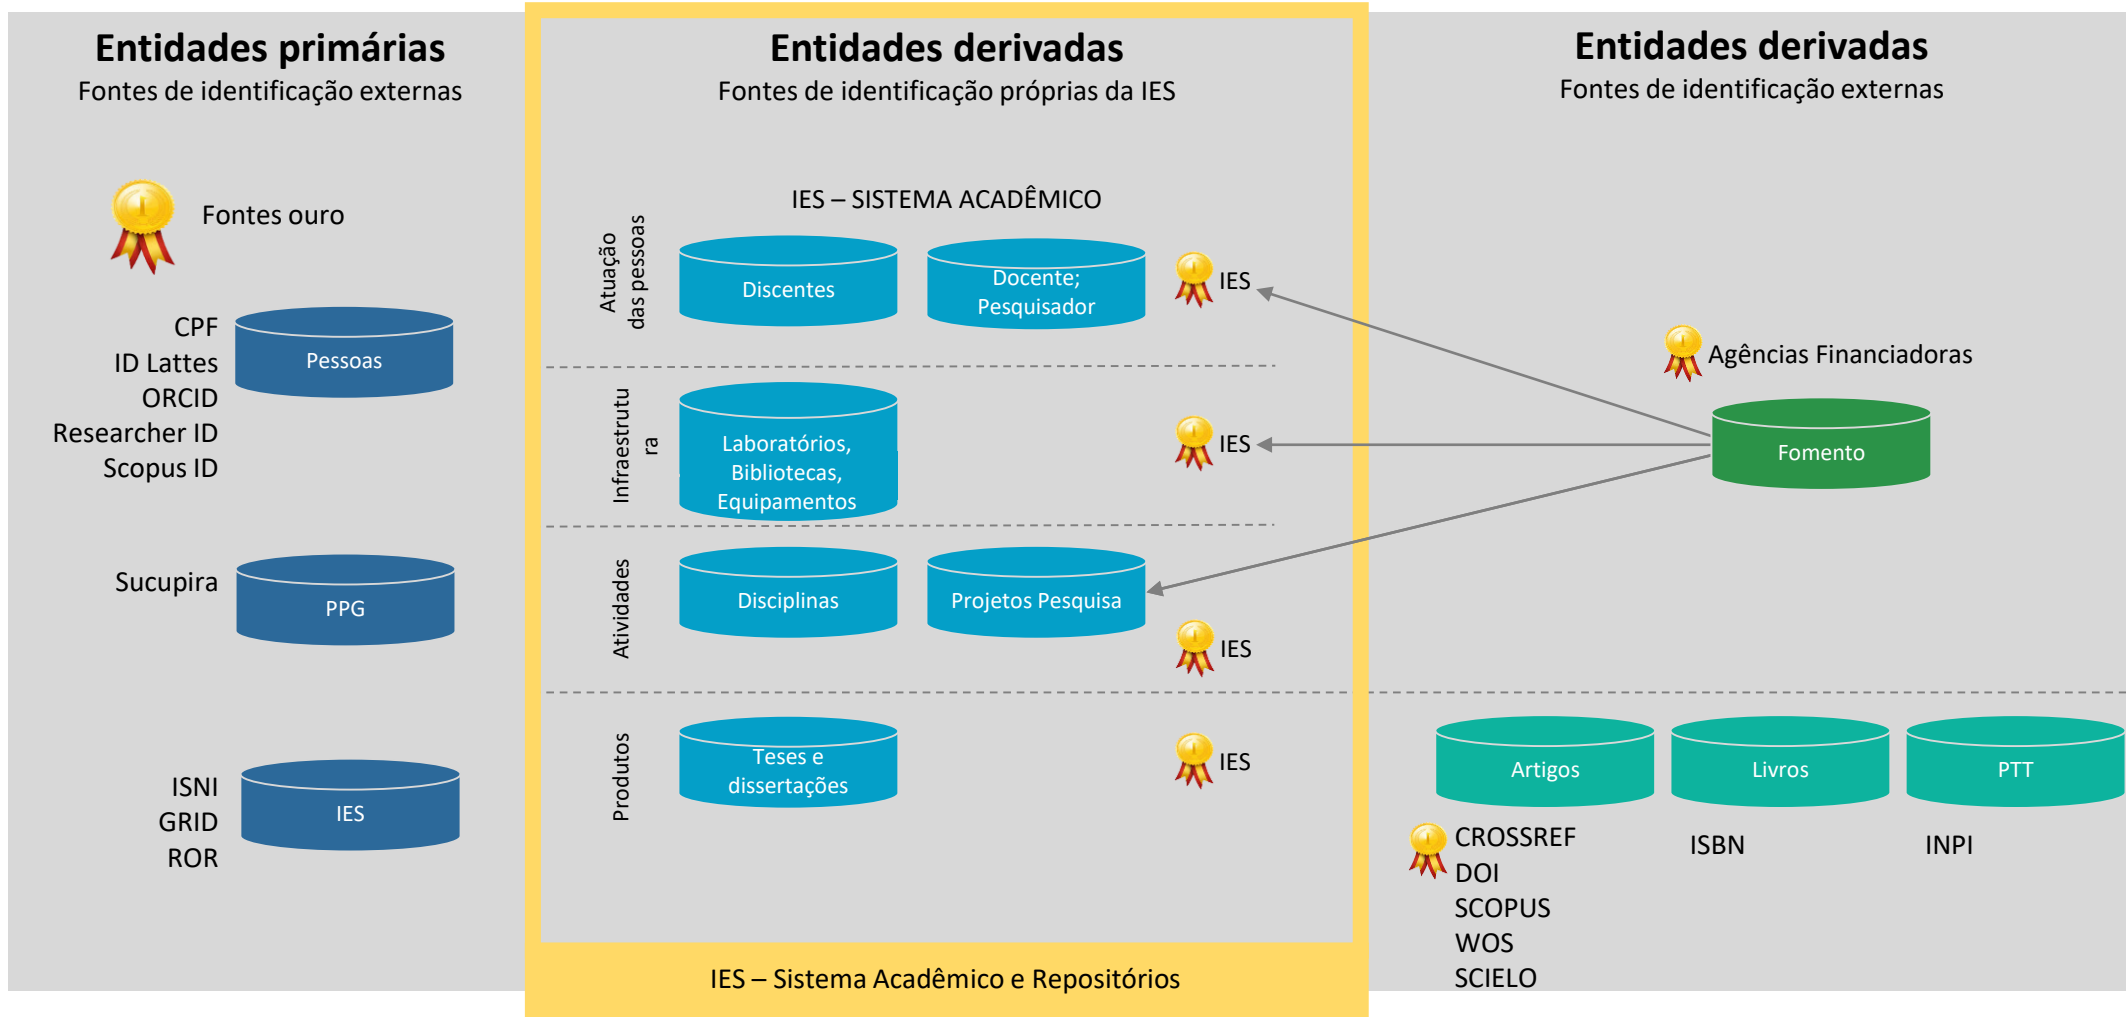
Entidades primárias
Fontes de identificação externas

Fontes ouro

CPF
ID Lattes
ORCID
Researcher ID
Scopus ID

Pessoas

Sucupira

PPG

ISNI
GRID
ROR

IES

Entidades derivadas
Fontes de identificação próprias da IES

IES – SISTEMA ACADÊMICO

Atuação das pessoas

Discentes

Docente; Pesquisador

IES

Infraestrutu ra

Laboratórios, Bibliotecas, Equipamentos

IES

Atividades

Disciplinas

Projetos Pesquisa

IES

Produtos

Teses e dissertações

IES

IES – Sistema Acadêmico e Repositórios

Entidades derivadas
Fontes de identificação externas

Agências Financiadoras

Fomento

Artigos

Livros

PTT

CROSSREF
DOI
SCOPUS
WOS
SCIELO

ISBN

INPI